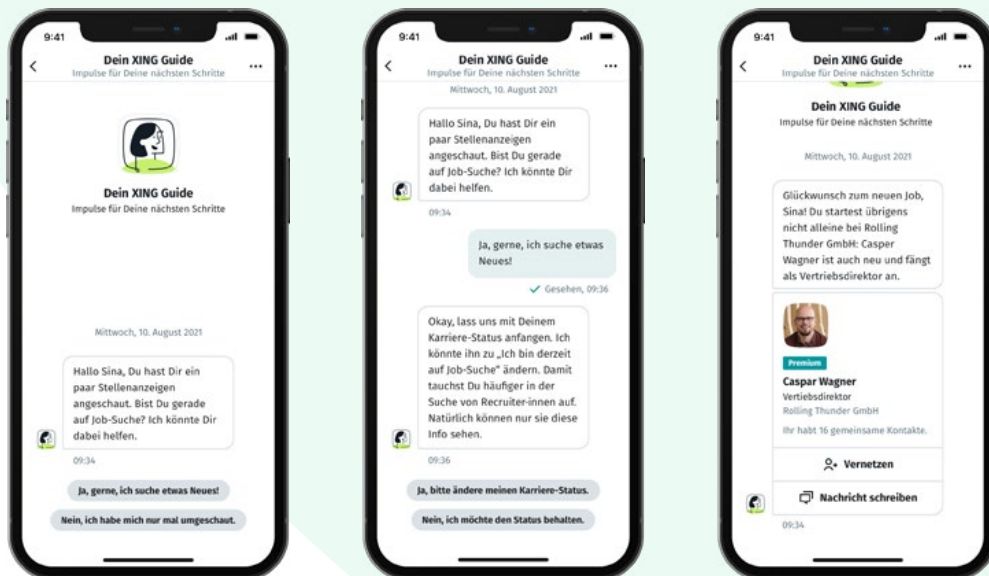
9:41

Dein XING Guide
Impulse für Deine nächsten Schritte

Dein XING Guide
Impulse für Deine nächsten Schritte

Mittwoch, 10. August 2021

Hallo Sina, Du hast Dir ein paar Stellenanzeigen angeschaut. Bist Du gerade auf Job-Suche? Ich könnte Dir dabei helfen.

09:34

Ja, gerne, ich suche etwas Neues!

Nein, ich habe mich nur mal umgeschaut.

9:41

Dein XING Guide
Impulse für Deine nächsten Schritte

Mittwoch, 10. August 2021

Hallo Sina, Du hast Dir ein paar Stellenanzeigen angeschaut. Bist Du gerade auf Job-Suche? Ich könnte Dir dabei helfen.

09:34

Ja, gerne, ich suche etwas Neues!

Gesehen, 09:36

Okay, lass uns mit Deinem Karriere-Status anfangen. Ich könnte ihn zu „Ich bin derzeit auf Job-Suche" ändern. Damit tauchst Du häufiger in der Suche von Recruiter-innen auf. Natürlich können nur sie diese Info sehen.

09:36

Ja, bitte ändere meinen Karriere-Status.

Nein, ich möchte den Status behalten.

9:41

Dein XING Guide
Impulse für Deine nächsten Schritte

Dein XING Guide
Impulse für Deine nächsten Schritte

Mittwoch, 10. August 2021

Glückwunsch zum neuen Job, Sina! Du startest übrigens nicht alleine bei Rolling Thunder GmbH: Casper Wagner ist auch neu und fängt als Vertriebsdirektor an.

Premium

Caspar Wagner
Vertiebsdirektor
Rolling Thunder GmbH
Ihr habt 16 gemeinsame Kontakte.

Vernetzen

Nachricht schreiben

09:34